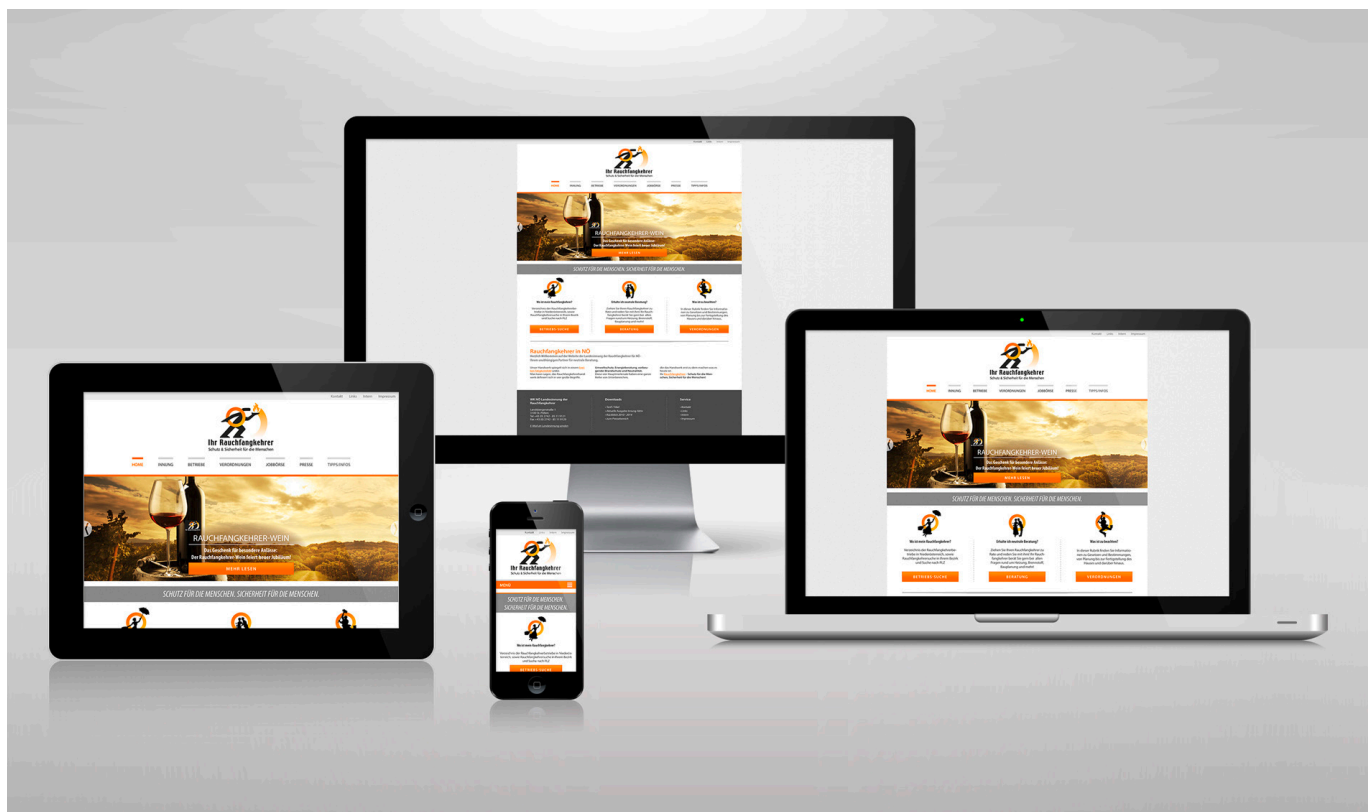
Ihr Rauchfangkehrer
Schutz & Sicherheit für die Menschen

HOME INNUNG BETRIEBE VERORDNUNGEN JOBBÖRSE PRESSE TIPPS/INFOS

RAUCHFANGKEHRER-WEIN
Das Geschenk für besondere Anlässe:
Der Rauchfangkehrer Wein feiert neuer Jubiläum!
MEHR LESEN

SCHUTZ FÜR DIE MENSCHEN. SICHERHEIT FÜR DIE MENSCHEN.

Wo ist mein Rauchfangkehrer?
BETRIEBE SUCHE

Erhalte ich Beratung?
BERATUNG

Was ist zu beachten?
VERORDNUNGEN

Rauchfangkehrer in NÖ

Kontakt Links Extern Impressum

Ihr Rauchfangkehrer
Schutz & Sicherheit für die Menschen

HOME INNUNG BETRIEBE VERORDNUNGEN JOBBÖRSE PRESSE TIPPS/INFOS

RAUCHFANGKEHRER-WEIN
Das Geschenk für besondere Anlässe:
Der Rauchfangkehrer Wein feiert neuer Jubiläum!
MEHR LESEN

SCHUTZ FÜR DIE MENSCHEN. SICHERHEIT FÜR DIE MENSCHEN.

Ihr Rauchfangkehrer
HOME
SCHUTZ FÜR DIE MENSCHEN. SICHERHEIT FÜR DIE MENSCHEN.
Wo ist mein Rauchfangkehrer?
BETRIEBE SUCHE

Ihr Rauchfangkehrer
Schutz & Sicherheit für die Menschen

HOME INNUNG BETRIEBE VERORDNUNGEN JOBBÖRSE PRESSE TIPPS/INFOS

RAUCHFANGKEHRER-WEIN
Das Geschenk für besondere Anlässe:
Der Rauchfangkehrer Wein feiert neuer Jubiläum!
MEHR LESEN

SCHUTZ FÜR DIE MENSCHEN. SICHERHEIT FÜR DIE MENSCHEN.

Wo ist mein Rauchfangkehrer?
BETRIEBE SUCHE

Erhalte ich Beratung?
BERATUNG

Was ist zu beachten?
VERORDNUNGEN